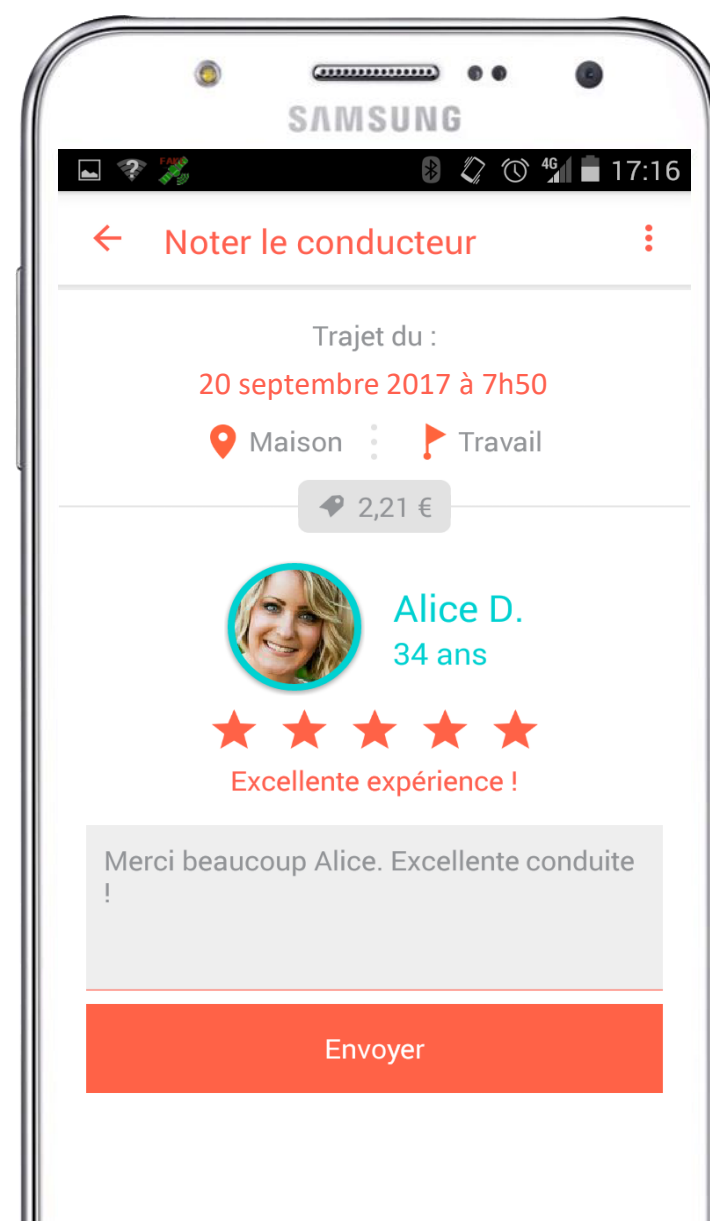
SAMSUNG

FAKE

4G 17:16

Noter le conducteur

Trajet du :

20 septembre 2017 à 7h50

Maison Travail

2,21 €

Alice D.
34 ans

Excellente expérience !

Merci beaucoup Alice. Excellente conduite !

Envoyer